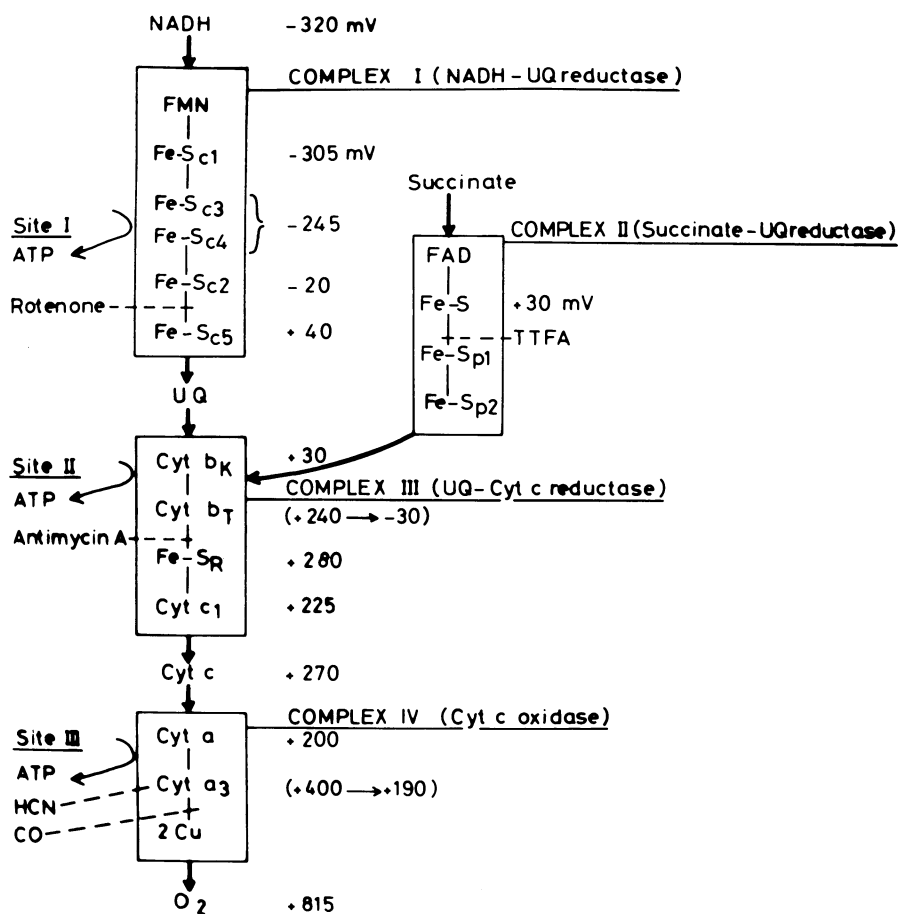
NADH -320 mV

COMPLEX I (NADH-UQ reductase)

FMN

$Fe\text{-}S_{c1}$ -305 mV

$Fe\text{-}S_{c3}$
$Fe\text{-}S_{c4}$ -245

Site I
ATP

$Fe\text{-}S_{c2}$ -20

Rotenone

$Fe\text{-}S_{c5}$ +40

Succinate

COMPLEX II (Succinate-UQ reductase)

FAD

Fe-S +30 mV

TTFA

$Fe\text{-}S_{p1}$

$Fe\text{-}S_{p2}$

UQ

Site II
ATP

Cyt $b_K$ +30

Cyt $b_T$

COMPLEX III (UQ-Cyt c reductase)
(+240 ⟶ -30)

Antimycin A

$Fe\text{-}S_R$ +280

Cyt $c_1$ +225

Cyt c +270

COMPLEX IV (Cyt c oxidase)

Site III
ATP

Cyt a +200

HCN
CO

Cyt $a_3$ (+400 ⟶ +190)

2 Cu

$O_2$ +815